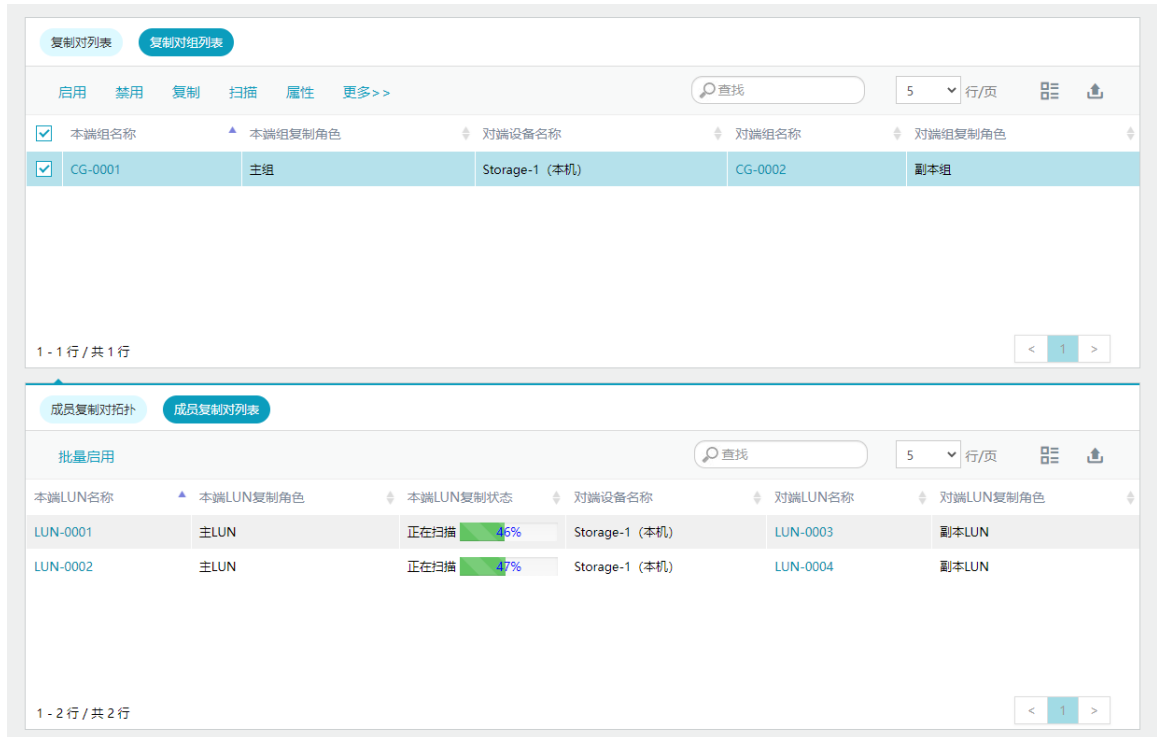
复制对列表 复制对组列表

启用 禁用 复制 扫描 属性 更多>>

查找 5 行/页

| 本端组名称 | 本端组复制角色 | 对端设备名称 | 对端组名称 | 对端组复制角色 |
|---|---|---|---|---|
| CG-0001 | 主组 | Storage-1（本机） | CG-0002 | 副本组 |

1 - 1 行 / 共 1 行

< 1 >

成员复制对拓扑 成员复制对列表

批量启用

查找 5 行/页

| 本端LUN名称 | 本端LUN复制角色 | 本端LUN复制状态 | 对端设备名称 | 对端LUN名称 | 对端LUN复制角色 |
|---|---|---|---|---|---|
| LUN-0001 | 主LUN | 正在扫描 46% | Storage-1（本机） | LUN-0003 | 副本LUN |
| LUN-0002 | 主LUN | 正在扫描 47% | Storage-1（本机） | LUN-0004 | 副本LUN |

1 - 2 行 / 共 2 行

< 1 >